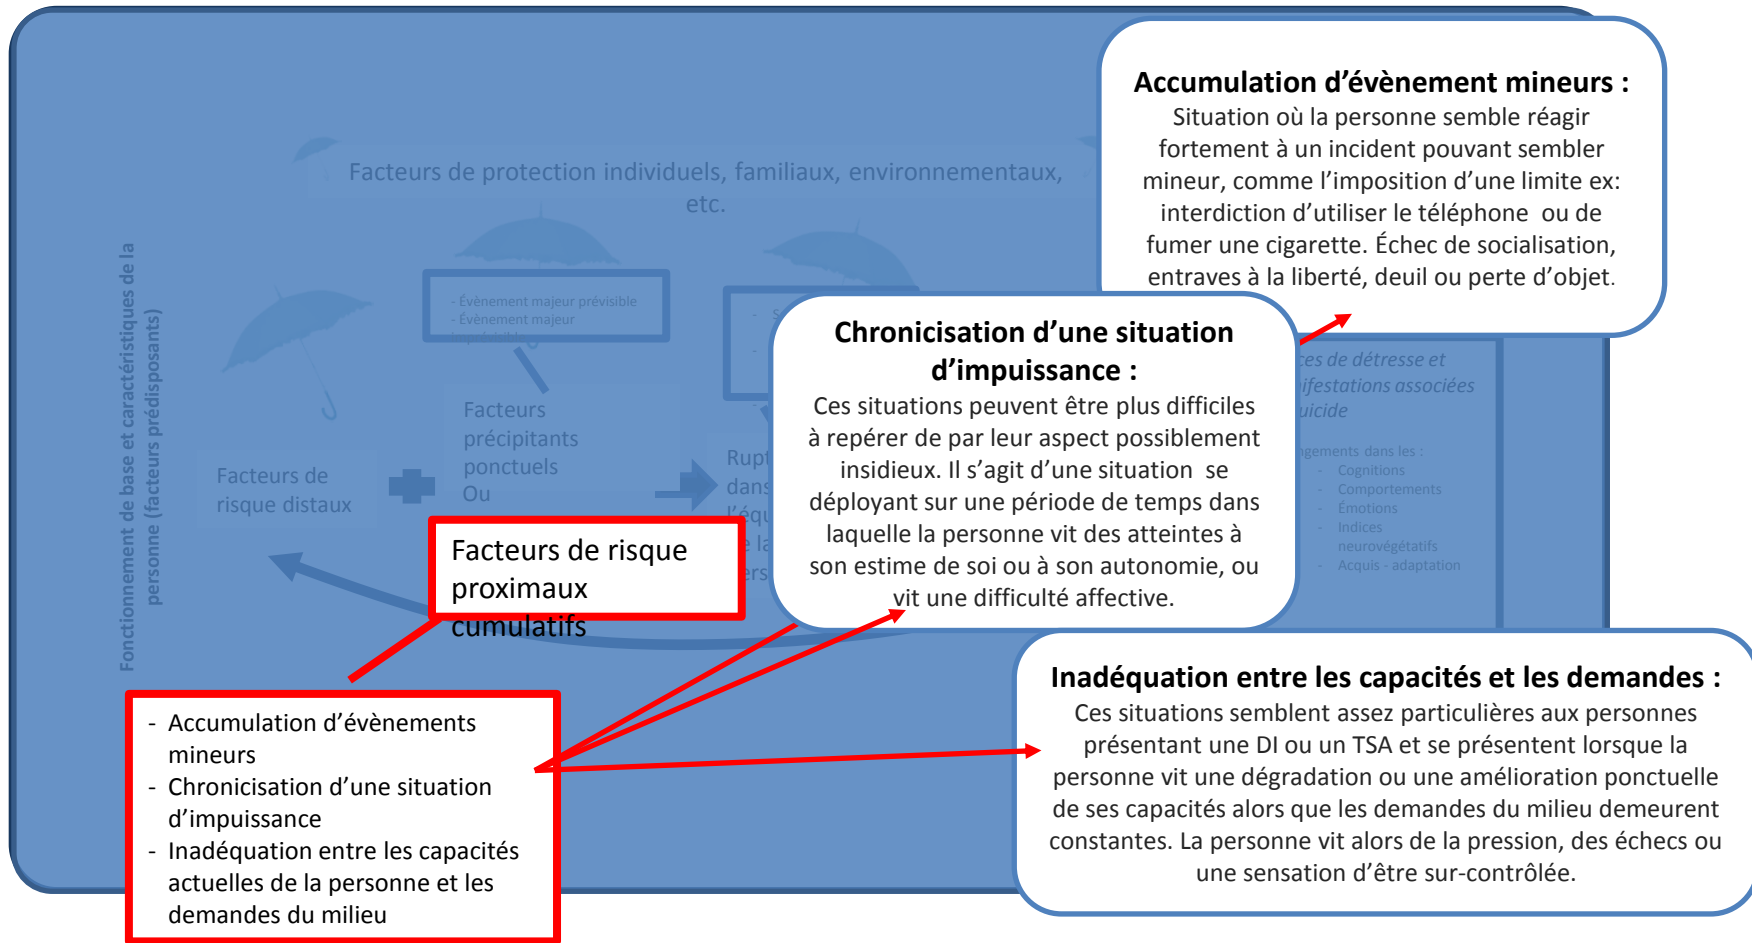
Accumulation d'évènement mineurs :
Situation où la personne semble réagir fortement à un incident pouvant sembler mineur, comme l'imposition d'une limite ex: interdiction d'utiliser le téléphone ou de fumer une cigarette. Échec de socialisation, entraves à la liberté, deuil ou perte d'objet.

Facteurs de protection individuels, familiaux, environnementaux, etc.

Fonctionnement de base et caractéristiques de la personne (facteurs prédisposants)

- Évènement majeur prévisible
- Évènement majeur

Facteurs de risque distaux

Facteurs précipitants ponctuels
Ou

Rupt
dans
l'équ
e la
ers

Chronicisation d'une situation d'impuissance :
Ces situations peuvent être plus difficiles à repérer de par leur aspect possiblement insidieux. Il s'agit d'une situation se déployant sur une période de temps dans laquelle la personne vit des atteintes à son estime de soi ou à son autonomie, ou vit une difficulté affective.

ces de détresse et
ifestations associées
uicide

ngements dans les :
- Cognitions
- Comportements
- Émotions
- Indices neurovégétatifs
- Acquis - adaptation

Facteurs de risque proximaux cumulatifs

- Accumulation d'évènements mineurs
- Chronicisation d'une situation d'impuissance
- Inadéquation entre les capacités actuelles de la personne et les demandes du milieu

Inadéquation entre les capacités et les demandes :
Ces situations semblent assez particulières aux personnes présentant une DI ou un TSA et se présentent lorsque la personne vit une dégradation ou une amélioration ponctuelle de ses capacités alors que les demandes du milieu demeurent constantes. La personne vit alors de la pression, des échecs ou une sensation d'être sur-contrôlée.